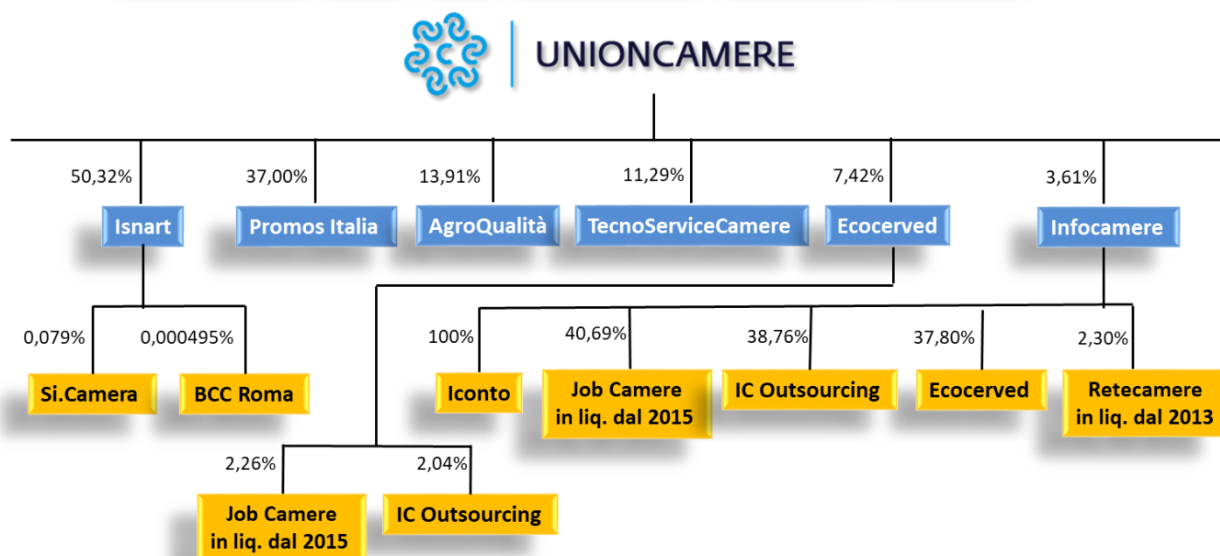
UNIONCAMERE

50,32%
Isnart

37,00%
Promos Italia

13,91%
AgroQualità

11,29%
TecnoServiceCamere

7,42%
Ecocerved

3,61%
Infocamere

0,079%
Si.Camera

0,000495%
BCC Roma

100%
Iconto

40,69%
Job Camere in liq. dal 2015

38,76%
IC Outsourcing

37,80%
Ecocerved

2,30%
Retecamere in liq. dal 2013

2,26%
Job Camere in liq. dal 2015

2,04%
IC Outsourcing